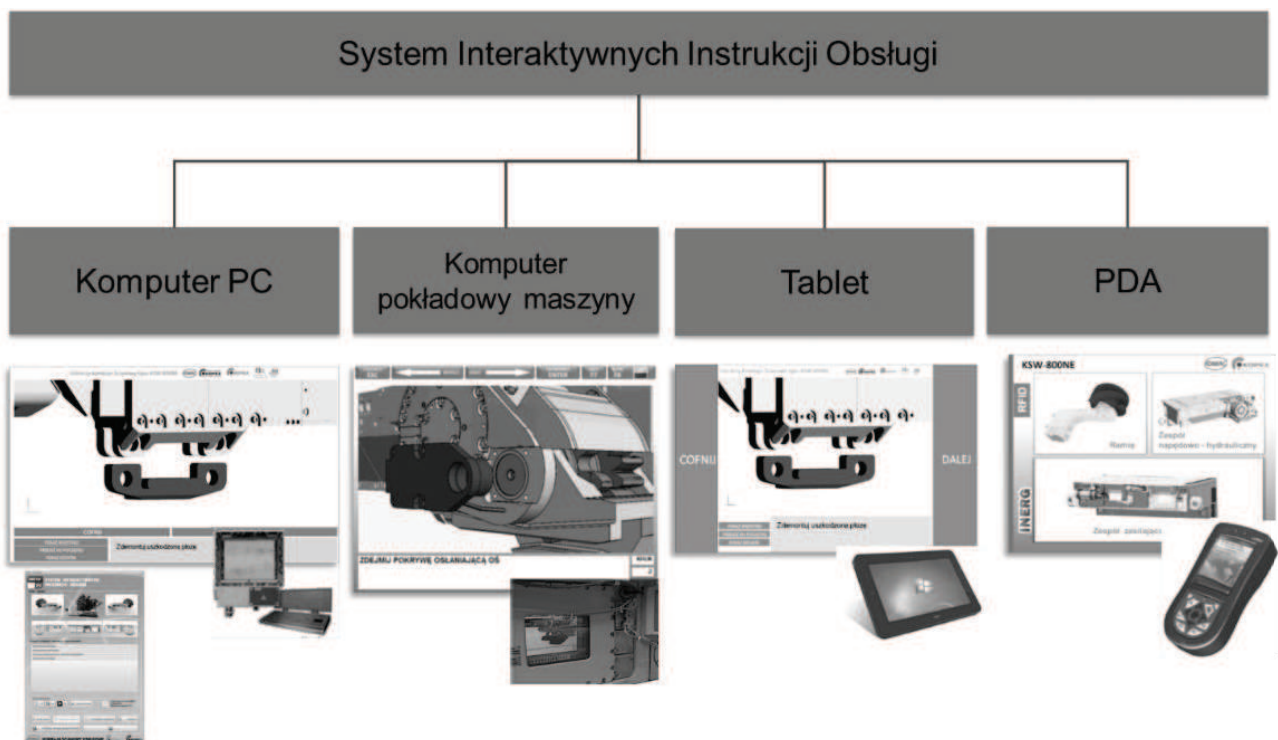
System Interaktywnych Instrukcji Obsługi

Komputer PC

Komputer pokładowy maszyny

Tablet

PDA

COFNIJ

Zdemontuj uszkodzone płoze

ESC

ENTER

ZDEJMIJ POKRYWĘ OSŁANIAJĄCĄ OŚ

COFNIJ

DALEJ

Zdemontuj uszkodzone płoze

KSW-800NE

RFID

INERG

Ramię

Zespół napędowo - hydrauliczny

Zespół zasilający